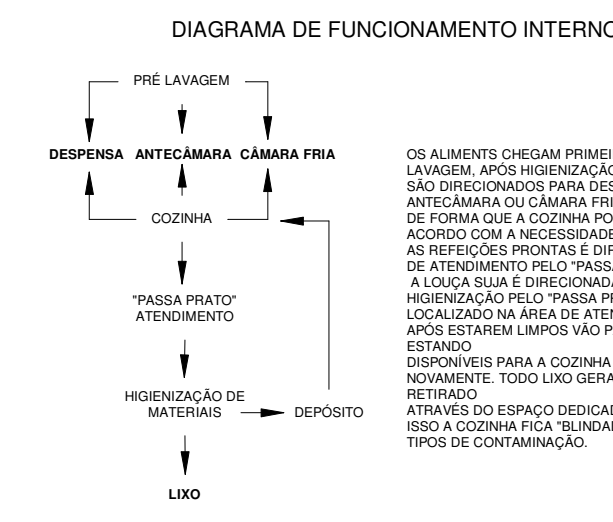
DIAGRAMA DE FUNCIONAMENTO INTERNO

PRÉ LAVAGEM

DESPENSA ANTECÂMARA CÂMARA FRIA

COZINHA

"PASSA PRATO" ATENDIMENTO

HIGIENIZAÇÃO DE MATERIAIS

DEPÓSITO

LIXO

OS ALIMENTS CHEGAM PRIMEI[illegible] LAVAGEM, APÓS HIGIENIZAÇÃ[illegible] SÃO DIRECIONADOS PARA DES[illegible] ANTECÂMARA OU CÂMARA FRI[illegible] DE FORMA QUE A COZINHA PO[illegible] ACORDO COM A NECESSIDADE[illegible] AS REFEIÇÕES PRONTAS É DIR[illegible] DE ATENDIMENTO PELO "PASSA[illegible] A LOUÇA SUJA É DIRECIONADA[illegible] HIGIENIZAÇÃO PELO "PASSA PR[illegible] LOCALIZADO NA ÁREA DE ATEN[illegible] APÓS ESTAREM LIMPOS VÃO P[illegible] ESTANDO
DISPONÍVEIS PARA A COZINHA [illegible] NOVAMENTE. TODO LIXO GERA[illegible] RETIRADO
ATRAVÉS DO ESPAÇO DEDICAD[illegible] ISSO A COZINHA FICA "BLINDAD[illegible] TIPOS DE CONTAMINAÇÃO.